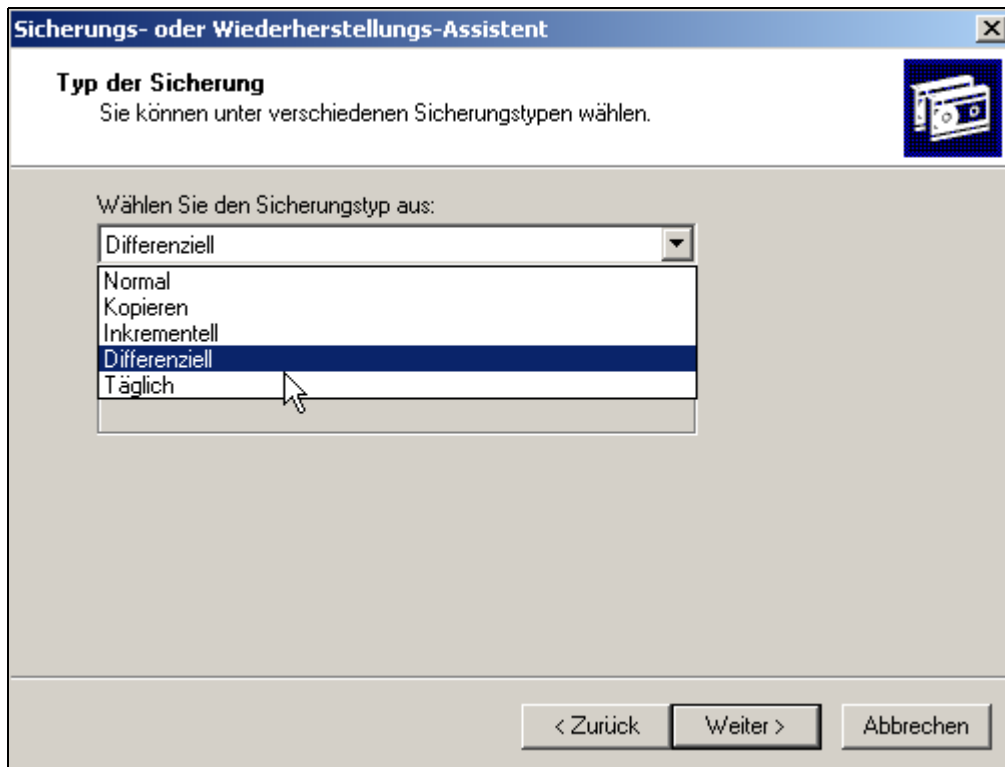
Sicherungs- oder Wiederherstellungs-Assistent

Typ der Sicherung
Sie können unter verschiedenen Sicherungstypen wählen.

Wählen Sie den Sicherungstyp aus:
Differenziell
Normal
Kopieren
Inkrementell
Differenziell
Täglich

< Zurück
Weiter >
Abbrechen